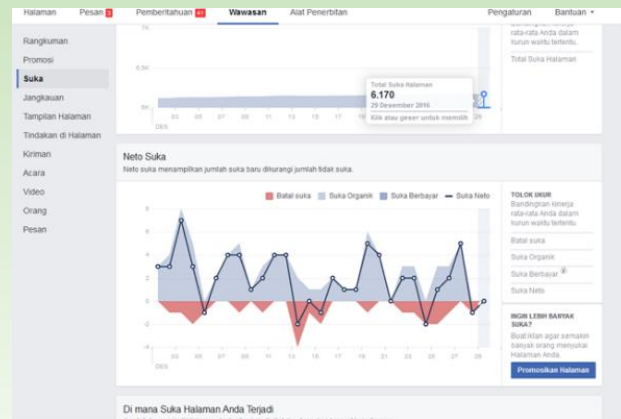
Halaman Pesan 3 Pemberitahuan 41 Wawasan Alat Penerbitan Pengaturan Bantuan ▾

Rangkuman
Promosi
Suka
Jangkauan
Tampilan Halaman
Tindakan di Halaman
Kiriman
Acara
Video
Orang
Pesan

7K
6.5K
6K
DES
Total Suka Halaman
6.170
29 Desember 2016
Klik atau geser untuk memilih

Bandingkan kinerja rata-rata Anda dalam kurun waktu tertentu.
Total Suka Halaman

Neto Suka
Neto suka menampilkan jumlah suka baru dikurangi jumlah tidak suka.

Batal suka Suka Organik Suka Berbayar Suka Neto

8
6
4
2
0
-2
-4
03 05 07 09 11 13 15 17 19 21 23 25 27 29
DES

TOLOK UKUR
Bandingkan kinerja rata-rata Anda dalam kurun waktu tertentu.
Batal suka
Suka Organik
Suka Berbayar
Suka Neto

INGIN LEBIH BANYAK SUKA?
Buat iklan agar semakin banyak orang menyukai Halaman Anda.
Promosikan Halaman

Di mana Suka Halaman Anda Terjadi